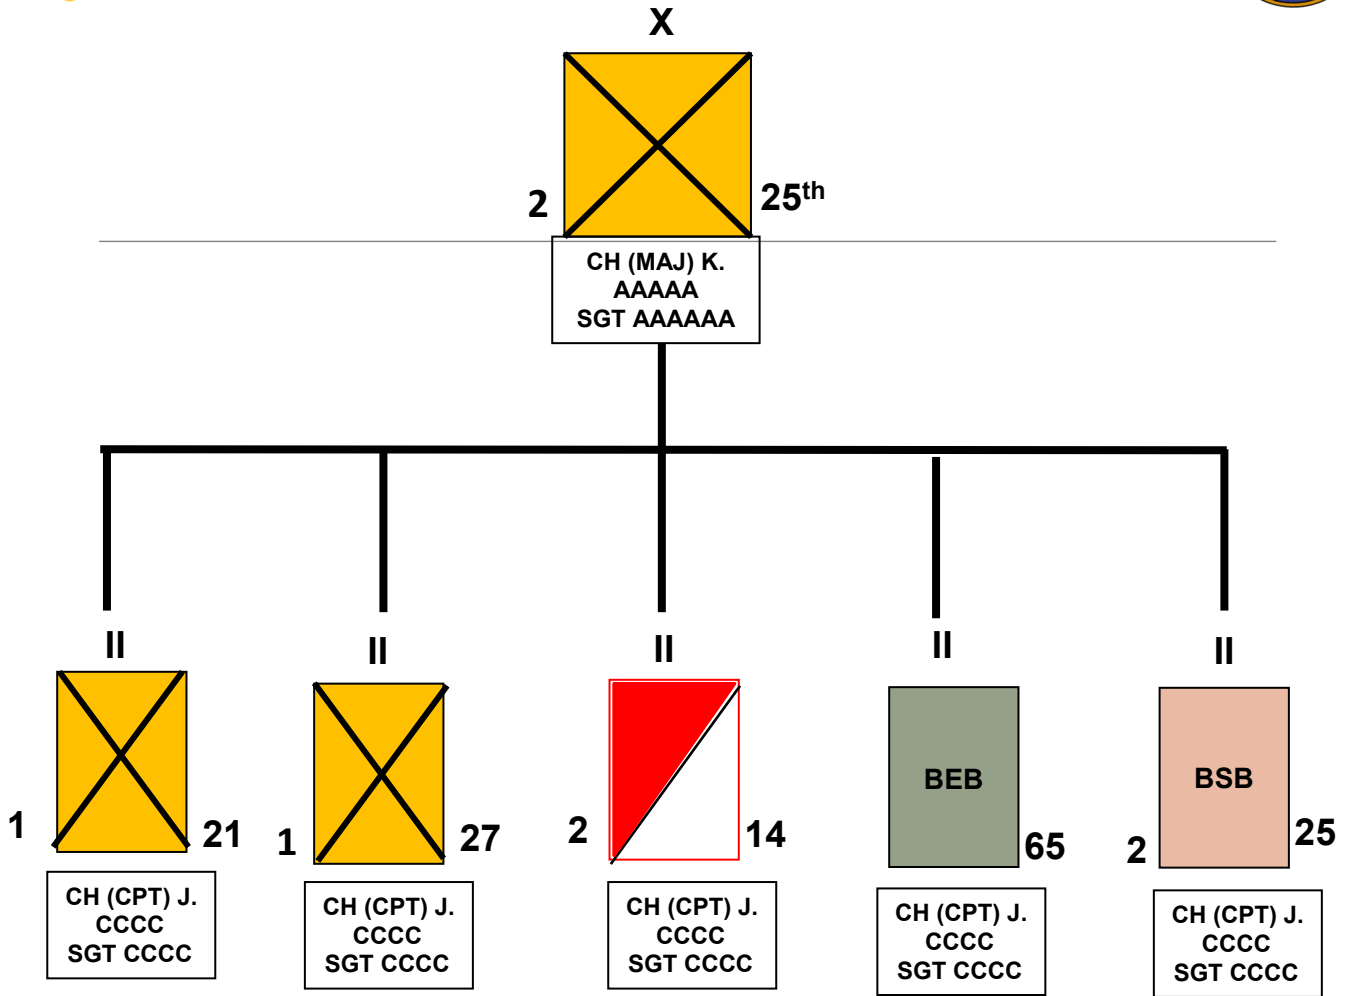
X

2

25$^{th}$

CH (MAJ) K.
AAAAA
SGT AAAAAA

II

1

21

CH (CPT) J.
CCCC
SGT CCCC

II

1

27

CH (CPT) J.
CCCC
SGT CCCC

II

2

14

CH (CPT) J.
CCCC
SGT CCCC

II

BEB

65

CH (CPT) J.
CCCC
SGT CCCC

II

BSB

2

25

CH (CPT) J.
CCCC
SGT CCCC